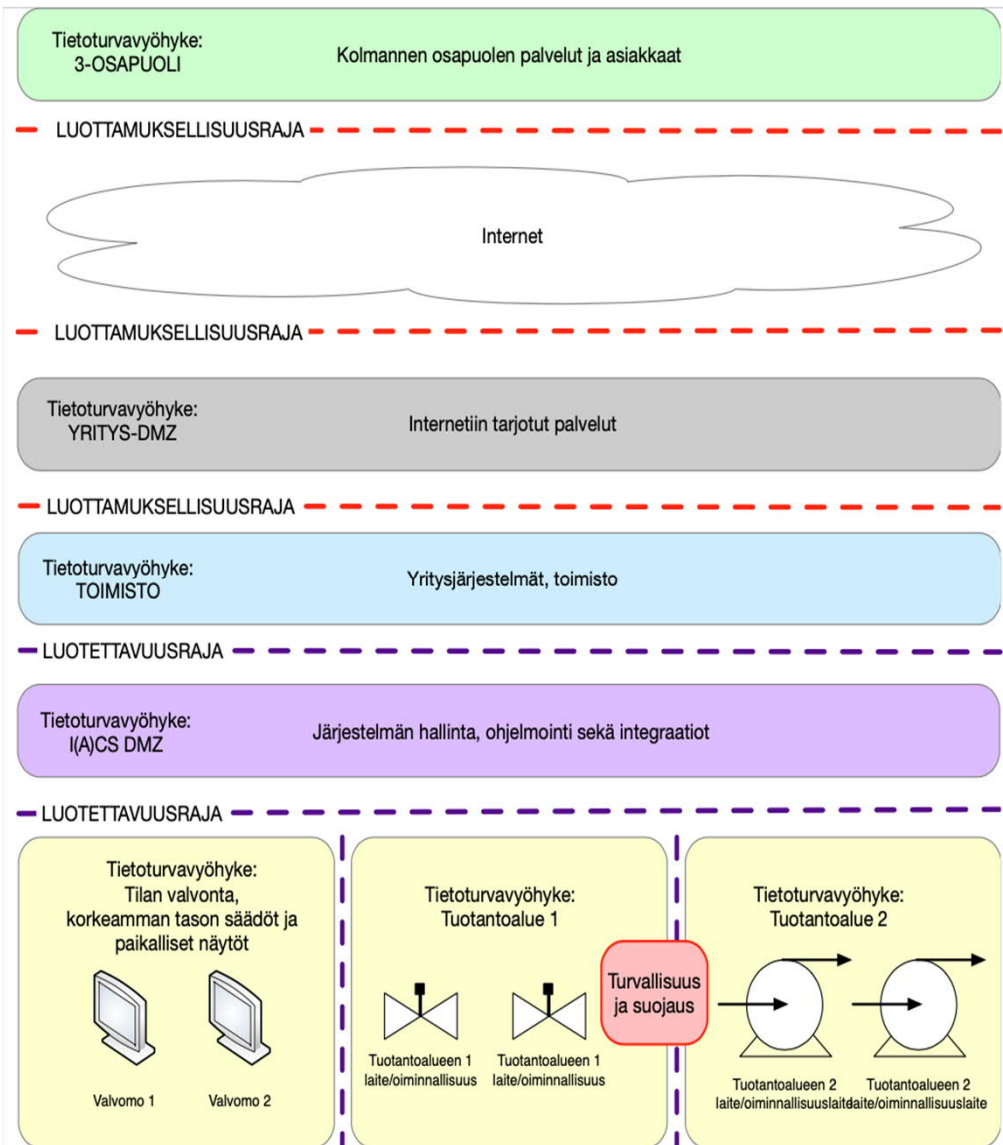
Tietoturvavyöhyke:
3-OSAPUOLI

Kolmannen osapuolen palvelut ja asiakkaat

LUOTTAMUKSELLISUUSRAJA

Internet

LUOTTAMUKSELLISUUSRAJA

Tietoturvavyöhyke:
YRITYS-DMZ

Internetiin tarjotut palvelut

LUOTTAMUKSELLISUUSRAJA

Tietoturvavyöhyke:
TOIMISTO

Yritysjärjestelmät, toimisto

LUOTETTAVUUSRAJA

Tietoturvavyöhyke:
I(A)CS DMZ

Järjestelmän hallinta, ohjelmointi sekä integraatiot

LUOTETTAVUUSRAJA

Tietoturvavyöhyke:
Tilan valvonta, korkeamman tason säädöt ja paikalliset näytöt

Valvomo 1

Valvomo 2

Tietoturvavyöhyke:
Tuotantoalue 1

Tuotantoalueen 1 laite/oiminnallisuus

Tuotantoalueen 1 laite/oiminnallisuus

Turvallisuus ja suojaus

Tietoturvavyöhyke:
Tuotantoalue 2

Tuotantoalueen 2 laite/oiminnallisuuslaite

Tuotantoalueen 2 laite/oiminnallisuuslaite